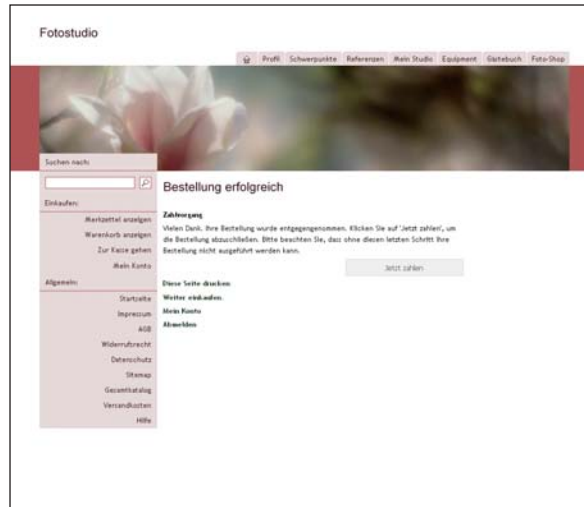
Fotostudio

Profil Schwerpunkte Referenzen Mein Studio Equipment Gästebuch Foto-Shop

Suchen nach:

Einkaufen:

Merkzettel anzeigen

Warenkorb anzeigen

Zur Kasse gehen

Mein Konto

Allgemein:

Startseite

Impressum

AGB

Widerrufsrecht

Datenschutz

Sitemap

Gesamtkatalog

Versandkosten

Hilfe

Bestellung erfolgreich

Zahlvorgang

Vielen Dank. Ihre Bestellung wurde entgegengenommen. Klicken Sie auf 'Jetzt zahlen', um die Bestellung abzuschließen. Bitte beachten Sie, dass ohne diesen letzten Schritt Ihre Bestellung nicht ausgeführt werden kann.

Jetzt zahlen

Diese Seite drucken

Weiter einkaufen

Mein Konto

Abmelden